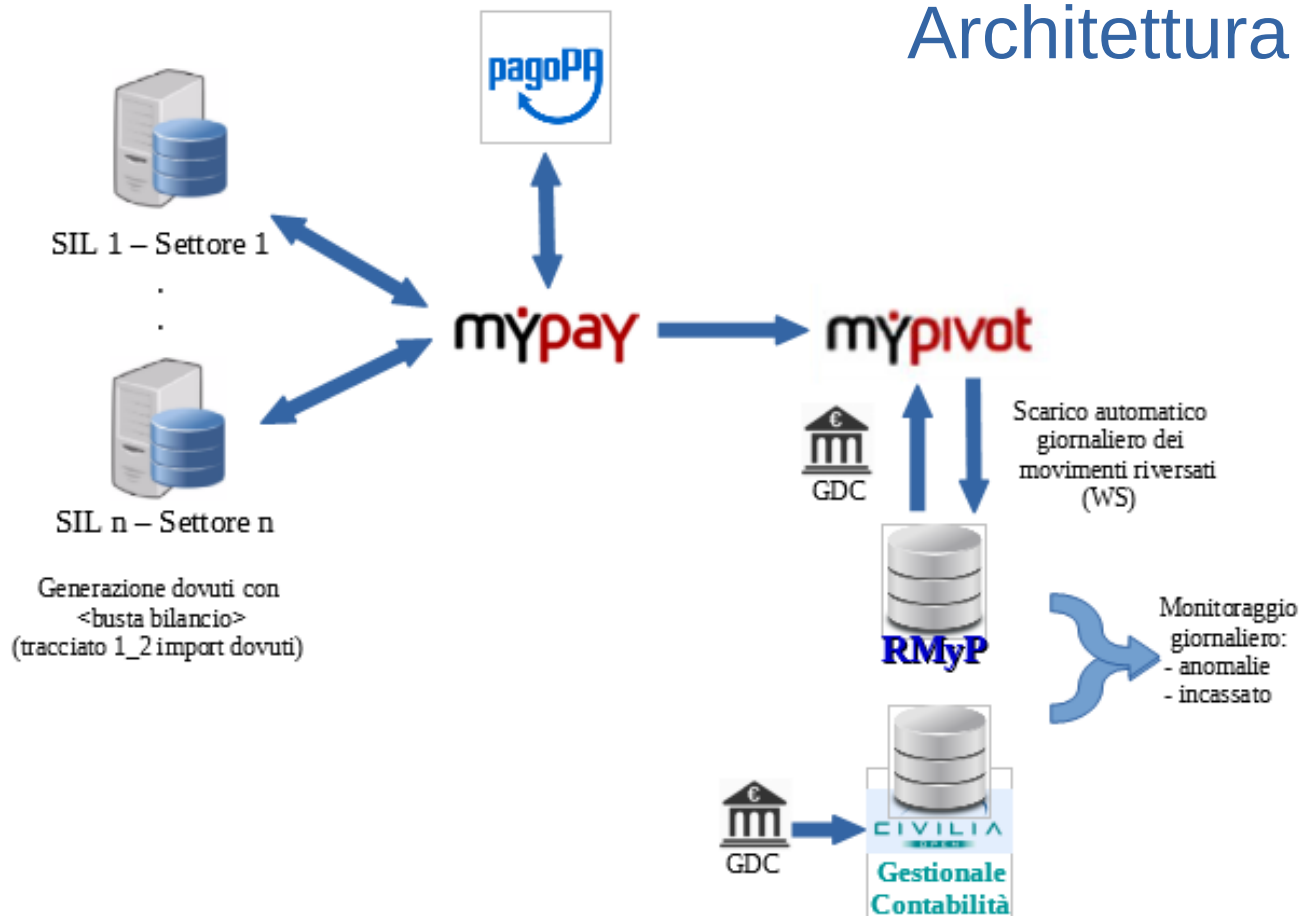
Architettura

pagoPA

SIL 1 – Settore 1

.

.

SIL n – Settore n

Generazione dovuti con <busta bilancio> (tracciato 1_2 import dovuti)

MYPAY

MYPIVOT

€

GDC

Scarico automatico giornaliero dei movimenti riversati (WS)

RMyP

Monitoraggio giornaliero:
- anomalie
- incassato

€

GDC

CIVILIA
OPEN

Gestionale Contabilità